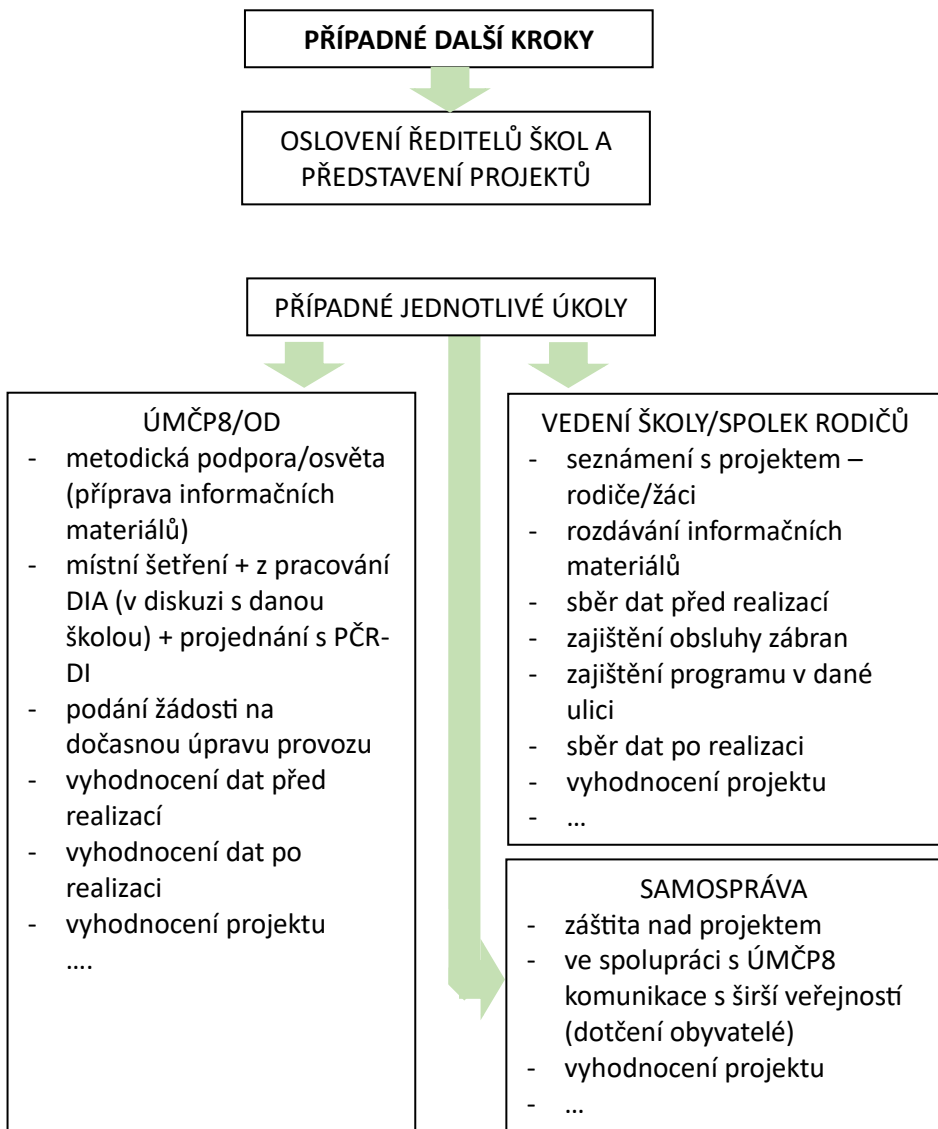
PŘÍPADNÉ DALŠÍ KROKY

OSLOVENÍ ŘEDITELŮ ŠKOL A PŘEDSTAVENÍ PROJEKTŮ

PŘÍPADNÉ JEDNOTLIVÉ ÚKOLY

ÚMČP8/OD
- metodická podpora/osvěta (příprava informačních materiálů)
- místní šetření + z pracování DIA (v diskuzi s danou školou) + projednání s PČR-DI
- podání žádosti na dočasnou úpravu provozu
- vyhodnocení dat před realizací
- vyhodnocení dat po realizaci
- vyhodnocení projektu
….

VEDENÍ ŠKOLY/SPOLEK RODIČŮ
- seznámení s projektem – rodiče/žáci
- rozdávání informačních materiálů
- sběr dat před realizací
- zajištění obsluhy zábran
- zajištění programu v dané ulici
- sběr dat po realizaci
- vyhodnocení projektu
- …

SAMOSPRÁVA
- záštita nad projektem
- ve spolupráci s ÚMČP8 komunikace s širší veřejností (dotčení obyvatelé)
- vyhodnocení projektu
- …